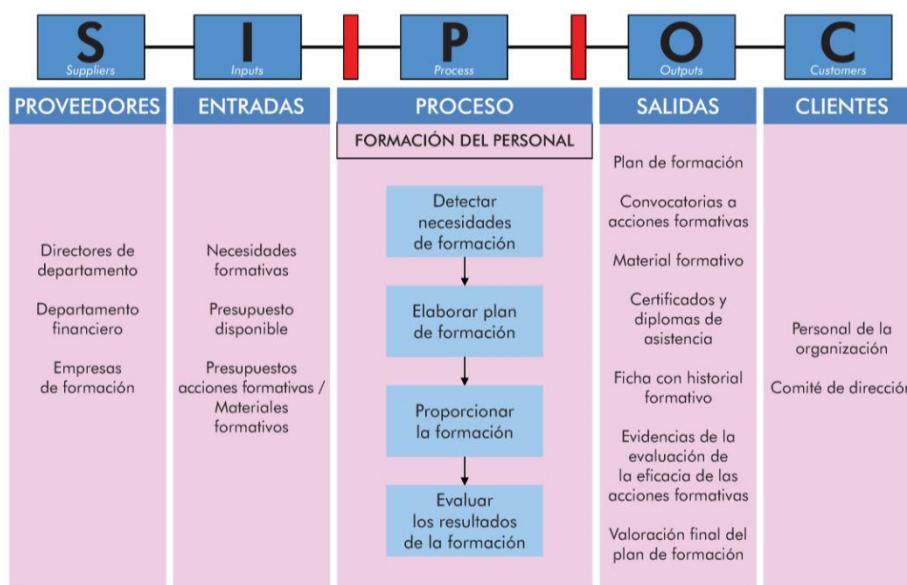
S
Suppliers

I
Inputs

P
Process

O
Outputs

C
Customers

PROVEEDORES

Directores de departamento

Departamento financiero

Empresas de formación

ENTRADAS

Necesidades formativas

Presupuesto disponible

Presupuestos acciones formativas / Materiales formativos

PROCESO

FORMACIÓN DEL PERSONAL

Detectar necesidades de formación

Elaborar plan de formación

Proporcionar la formación

Evaluar los resultados de la formación

SALIDAS

Plan de formación

Convocatorias a acciones formativas

Material formativo

Certificados y diplomas de asistencia

Ficha con historial formativo

Evidencias de la evaluación de la eficacia de las acciones formativas

Valoración final del plan de formación

CLIENTES

Personal de la organización

Comité de direcció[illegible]